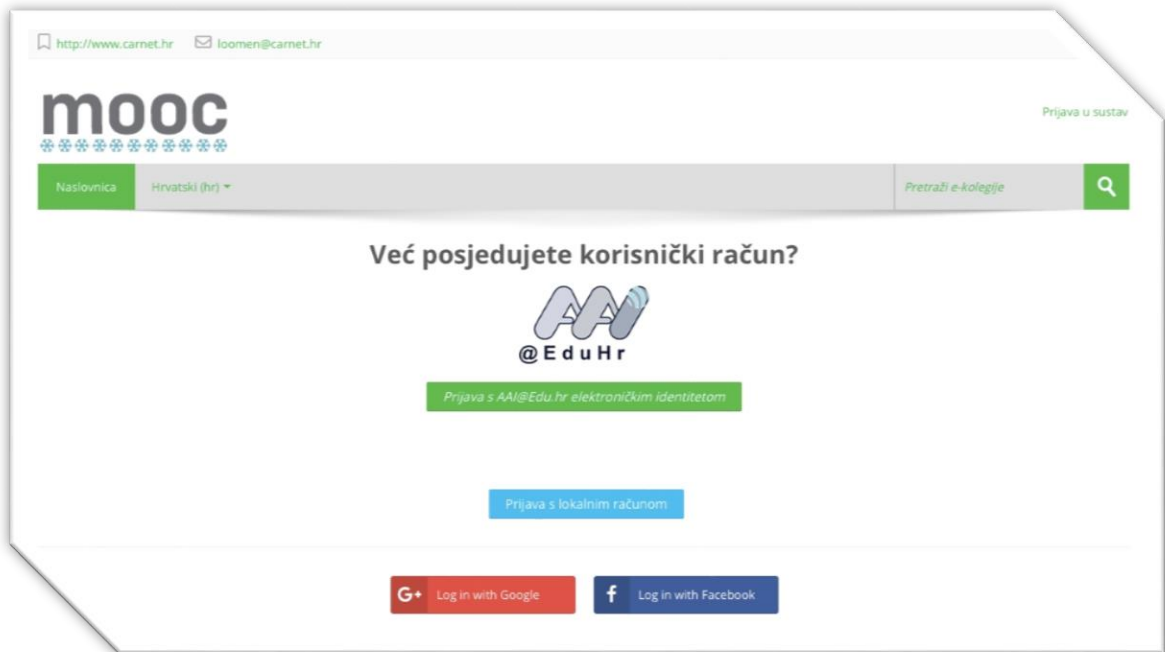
http://www.carnet.hr loomen@carnet.hr

mooc

Prijava u sustav

Naslovnica Hrvatski (hr)

Pretraži e-kolegije

Već posjedujete korisnički račun?

AAI @EduHr

Prijava s AAI@Edu.hr elektroničkim identitetom

Prijava s lokalnim računom

G+ Log in with Google

f Log in with Facebook